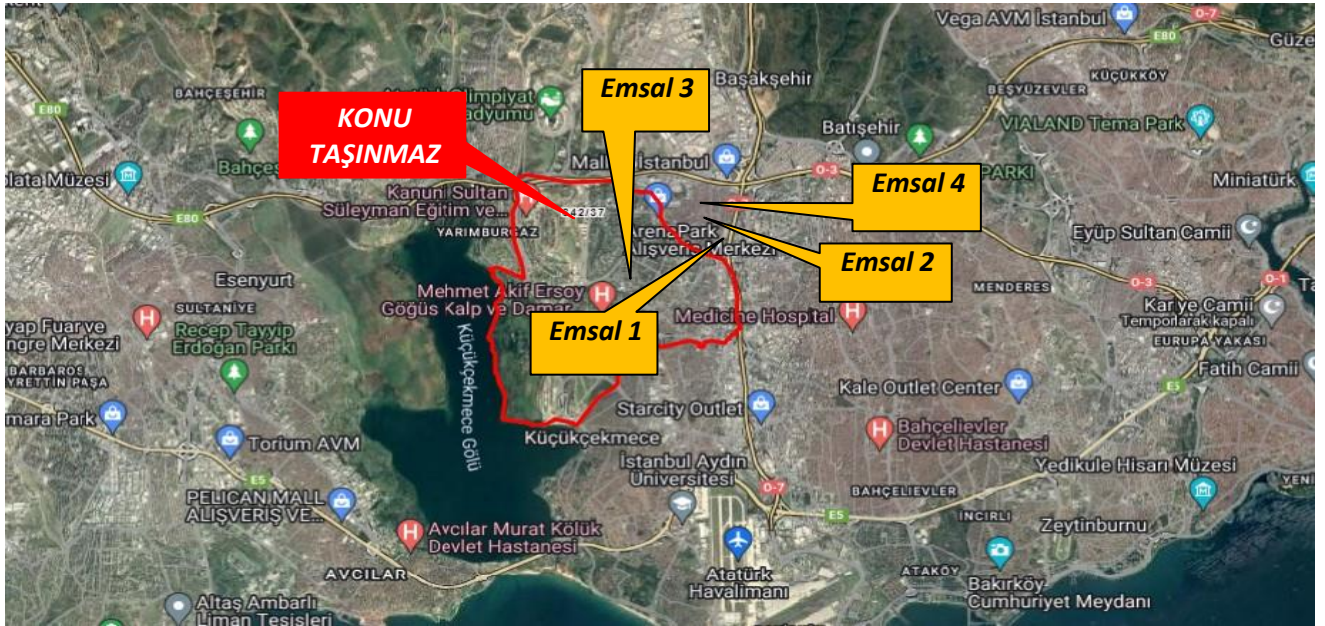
Vega AVM İstanbul
O-7
E80
Güze
BAHÇEŞEHİR
Atatürk Olimpiyat Stadyumu
Emsal 3
Başakşehir
BEŞYÜZEVLER
KÜÇÜKKÖY
KONU TAŞINMAZ
Batışehir
VIALAND Tema Park
Bahçeşehir
Mall of İstanbul
PARKI
Miniatürk
Emsal 4
O-3
plata Müzesi
Kanuni Sultan Süleyman Eğitim ve...
542/37
E80
ArenaPark Alışveriş Merkezi
Eyüp Sultan Camii
YARIMBURGAZ
Emsal 2
Esenyurt
Mehmet Akif Ersoy Göğüs Kalp ve Damar
O-3
MENDERES
O-1
SULTANİYE
Kariye Camii
Temporarily closed
Tüyap Fuar ve Kongre Merkezi
Recep Tayyip Erdoğan Parkı
Emsal 1
Medicine Hospital
EUROPA YAKASI
Küçükçekmece Gölü
BARBAROS HAYRETTİN PAŞA
Fatih Camii
E5
Kale Outlet Center
Marmara Park
Starcity Outlet
Bahçelievler Devlet Hastanesi
Torium AVM
Küçükçekmece
İstanbul Aydın Üniversitesi
Yedikule Hisarı Müzesi
PELICAN MALL ALIŞVERİŞ VE...
O-7
BAHÇELİEVLER
E5
İNCİRLİ
Zeytinburnu
Avcılar Murat Kölük Devlet Hastanesi
AVCILAR
Atatürk Havalimanı
ATAKÖY
Bakırköy Cumhuriyet Meydanı
Altaş Ambarlı Liman Tesisleri